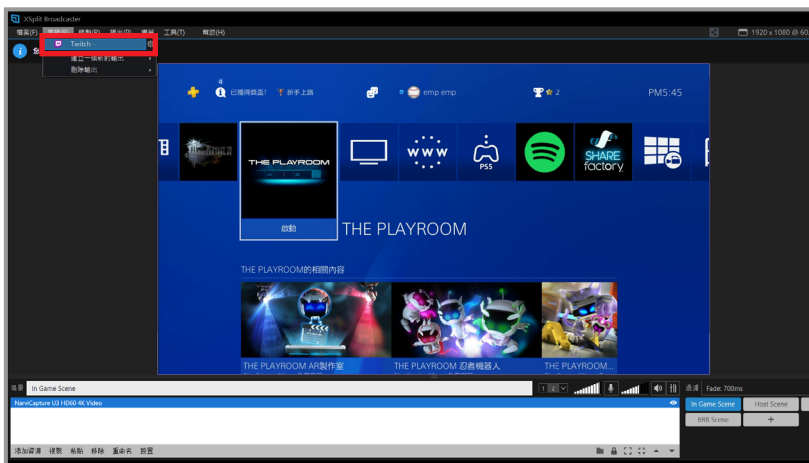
XSplit Broadcaster

檔案(F) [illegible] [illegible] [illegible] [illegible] 工具(T) 幫助(H)

1920 x 1080 @ 60

Twitch -

建立一個新的輸出

刪除輸出

已獲得獎盃！ 新手上路 emp emp 2 PM5:45

THE PLAYROOM

PS5

SHARE factory

啟動

THE PLAYROOM

THE PLAYROOM的相關內容

THE PLAYROOM AR製作室

THE PLAYROOM 忍者機器人

THE PLAYROOM...

場景 In Game Scene

1 2

過渡 Fade: 700ms

NanoCapture U3 HD60 4K Video

In Game Scene

Host Scene

BRB Scene

+

添加資源 複製 粘貼 移除 重命名 設置